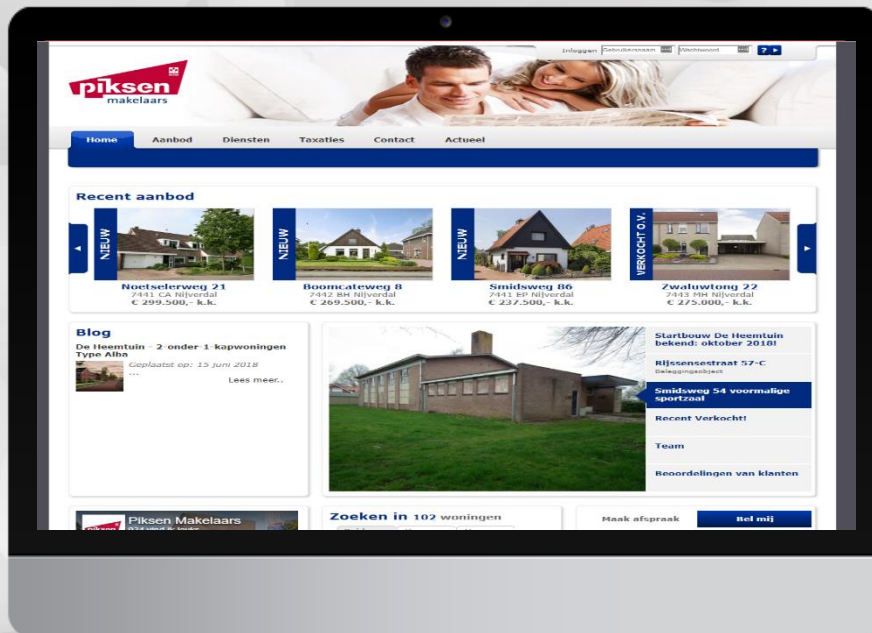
Inloggen Gebruikersnaam Wachtwoord ?

piksen makelaars

Home Aanbod Diensten Taxaties Contact Actueel

Recent aanbod

NIEUW
Noetselerweg 21
7441 CA Nijverdal
€ 299.500,- k.k.

NIEUW
Boomcateweg 8
7442 BH Nijverdal
€ 269.500,- k.k.

NIEUW
Smidsweg 86
7441 EP Nijverdal
€ 237.500,- k.k.

VERKOCHT O.V.
Zwaluwtong 22
7443 MH Nijverdal
€ 275.000,- k.k.

Blog

De Heemtuin - 2-onder-1-kapwoningen Type Alba
Geplaatst op: 15 juni 2018
...
Lees meer..

Startbouw De Heemtuin bekend: oktober 2018!

Rijssensestraat 57-C
Beleggingsobject

Smidsweg 54 voormalige sportzaal

Recent Verkocht!

Team

Beoordelingen van klanten

Piksen Makelaars
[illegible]

Zoeken in 102 woningen

Maak afspraak

Bel mij